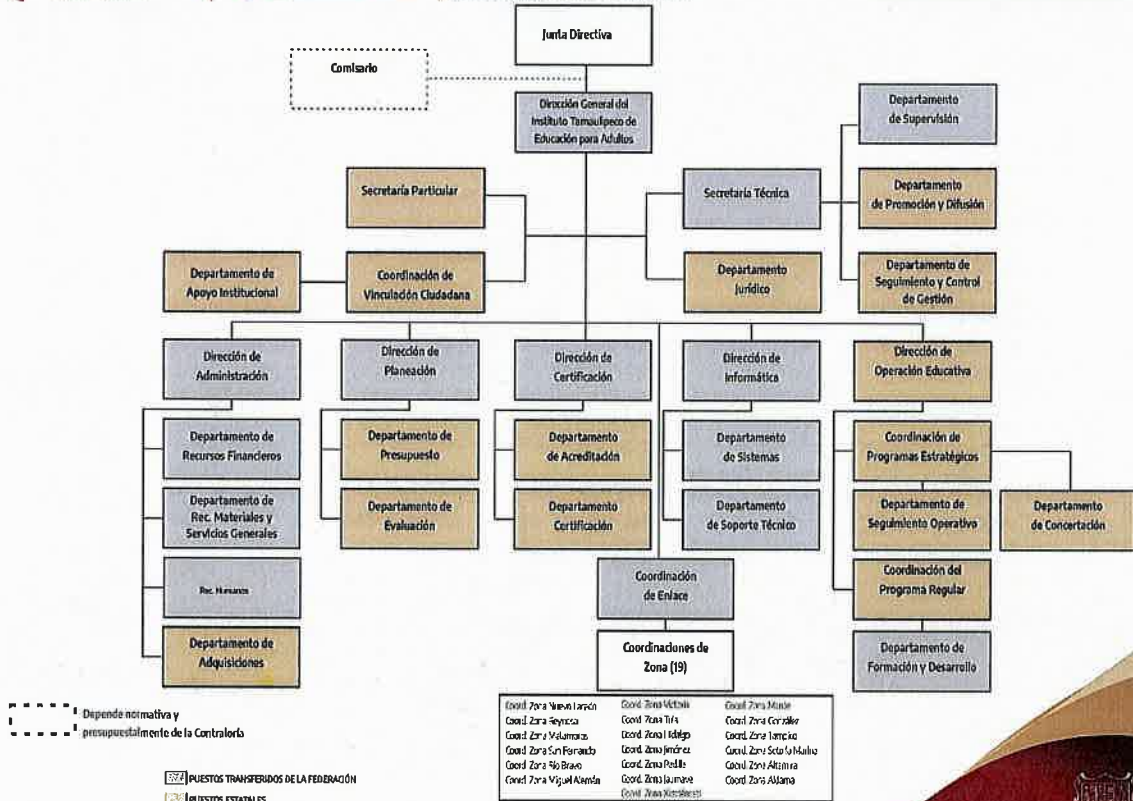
Junta Directiva

Comisario

Dirección General del Instituto Tamaulipeco de Educación para Adultos

Departamento de Supervisión

Secretaría Particular

Secretaría Técnica

Departamento de Promoción y Difusión

Departamento de Apoyo Institucional

Coordinación de Vinculación Ciudadana

Departamento Jurídico

Departamento de Seguimiento y Control de Gestión

Dirección de Administración

Dirección de Planeación

Dirección de Certificación

Dirección de Informática

Dirección de Operación Educativa

Departamento de Recursos Financieros

Departamento de Presupuesto

Departamento de Acreditación

Departamento de Sistemas

Coordinación de Programas Estratégicos

Departamento de Rec. Materiales y Servicios Generales

Departamento de Evaluación

Departamento Certificación

Departamento de Soporte Técnico

Departamento de Seguimiento Operativo

Departamento de Concertación

Rec. Humanos

Coordinación de Enlace

Coordinación del Programa Regular

Departamento de Adquisiciones

Coordinaciones de Zona (19)

Departamento de Formación y Desarrollo

Coord. Zona Nuevo Laredo
Coord. Zona Reynosa
Coord. Zona Matamoros
Coord. Zona San Fernando
Coord. Zona Río Bravo
Coord. Zona Miguel Alemán
Coord. Zona Victoria
Coord. Zona Tula
Coord. Zona Hidalgo
Coord. Zona Jiménez
Coord. Zona Padilla
Coord. Zona Jaumave
Coord. Zona Xicoténcatl
Coord. Zona Mante
Coord. Zona González
Coord. Zona Tampico
Coord. Zona Soto la Marina
Coord. Zona Altamira
Coord. Zona Aldama

Depende normativa y presupuestalmente de la Contraloría

PUESTOS TRANSFERIDOS DE LA FEDERACIÓN
PUESTOS ESTATALES